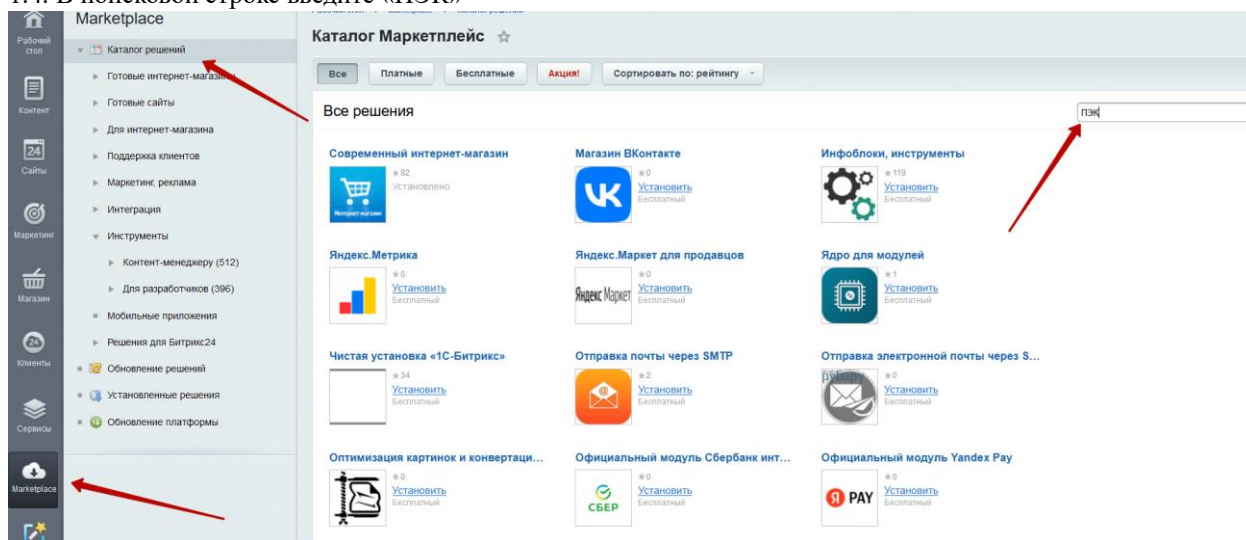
1.4. В поисковой строке введите «ПЭК»

Рабочий стол
Контент
24
Сайты
Маркетинг
Магазин
24
Клиенты
Сервисы
Marketplace

Marketplace
Каталог решений
Готовые интернет-магазины
Готовые сайты
Для интернет-магазина
Поддержка клиентов
Маркетинг, реклама
Интеграция
Инструменты
Контент-менеджеру (512)
Для разработчиков (396)
Мобильные приложения
Решения для Битрикс24
Обновление решений
Установленные решения
Обновление платформы

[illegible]

Каталог Маркетплейс ☆

Все | Платные | Бесплатные | Акция! | Сортировать по: рейтингу

Все решения

пэк

Современный интернет-магазин
★82
Установлено

Магазин ВКонтакте
★0
Установить
Бесплатный

Инфоблоки, инструменты
★119
Установить
Бесплатный

Яндекс.Метрика
★0
Установить
Бесплатный

Яндекс.Маркет для продавцов
Яндекс Маркет
★0
Установить
Бесплатный

Ядро для модулей
★1
Установить
Бесплатный

Чистая установка «1С-Битрикс»
★34
Установить
Бесплатный

Отправка почты через SMTP
★2
Установить
Бесплатный

Отправка электронной почты через S...
★0
Установить
Бесплатный

Оптимизация картинок и конвертаци...
★0
Установить
Бесплатный

Официальный модуль Сбербанк инт...
СБЕР
★0
Установить
Бесплатный

Официальный модуль Yandex Pay
PAY
★0
Установить
Бесплатный